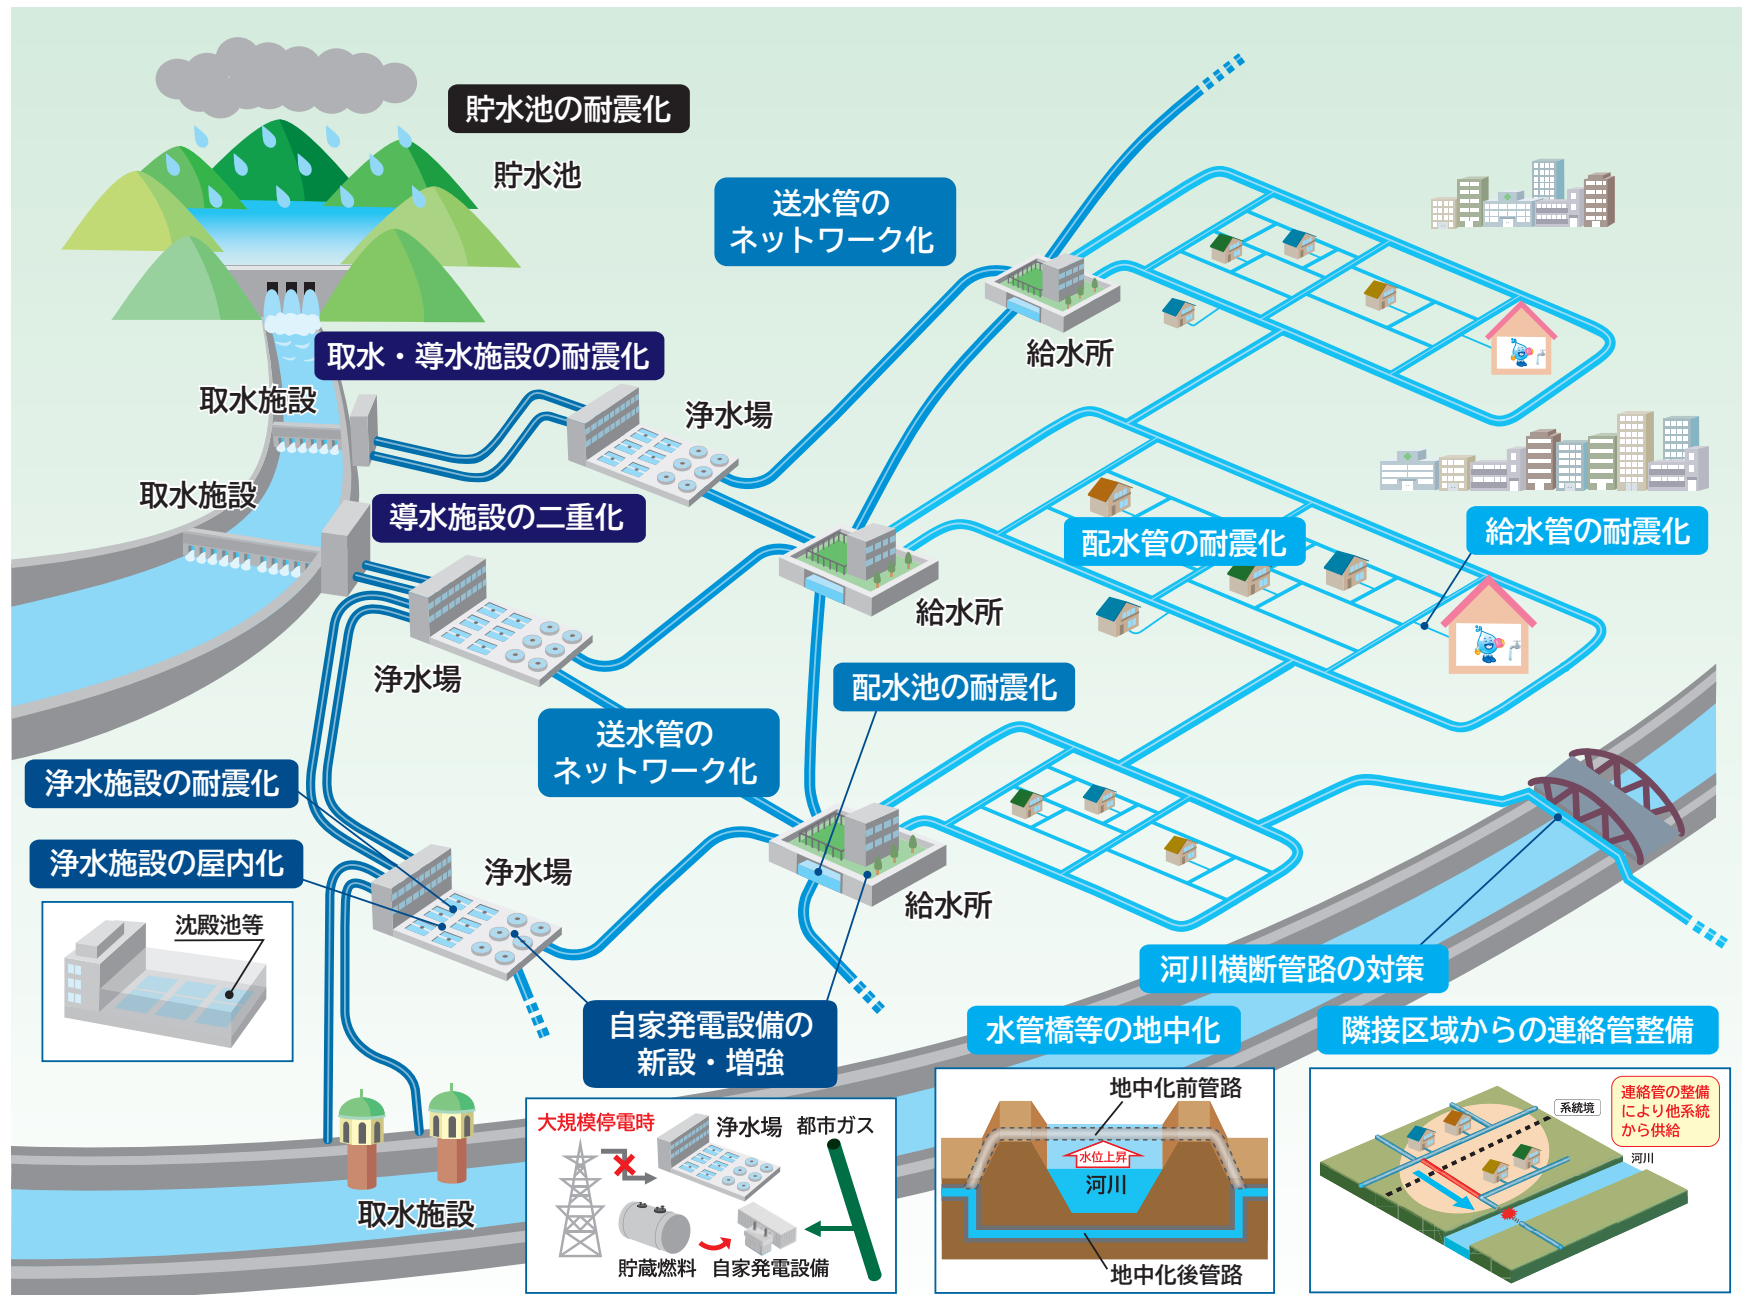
貯水池の耐震化

貯水池

送水管の
ネットワーク化

取水・導水施設の耐震化

取水施設

給水所

浄水場

取水施設

導水施設の二重化

配水管の耐震化

給水管の耐震化

給水所

浄水場

配水池の耐震化

送水管の
ネットワーク化

浄水施設の耐震化

浄水施設の屋内化

浄水場

沈殿池等

給水所

河川横断管路の対策

自家発電設備の
新設・増強

水管橋等の地中化

隣接区域からの連絡管整備

取水施設

大規模停電時

浄水場

都市ガス

貯蔵燃料

自家発電設備

地中化前管路

水位上昇

河川

地中化後管路

系統境

連絡管の整備
により他系統
から供給

河川